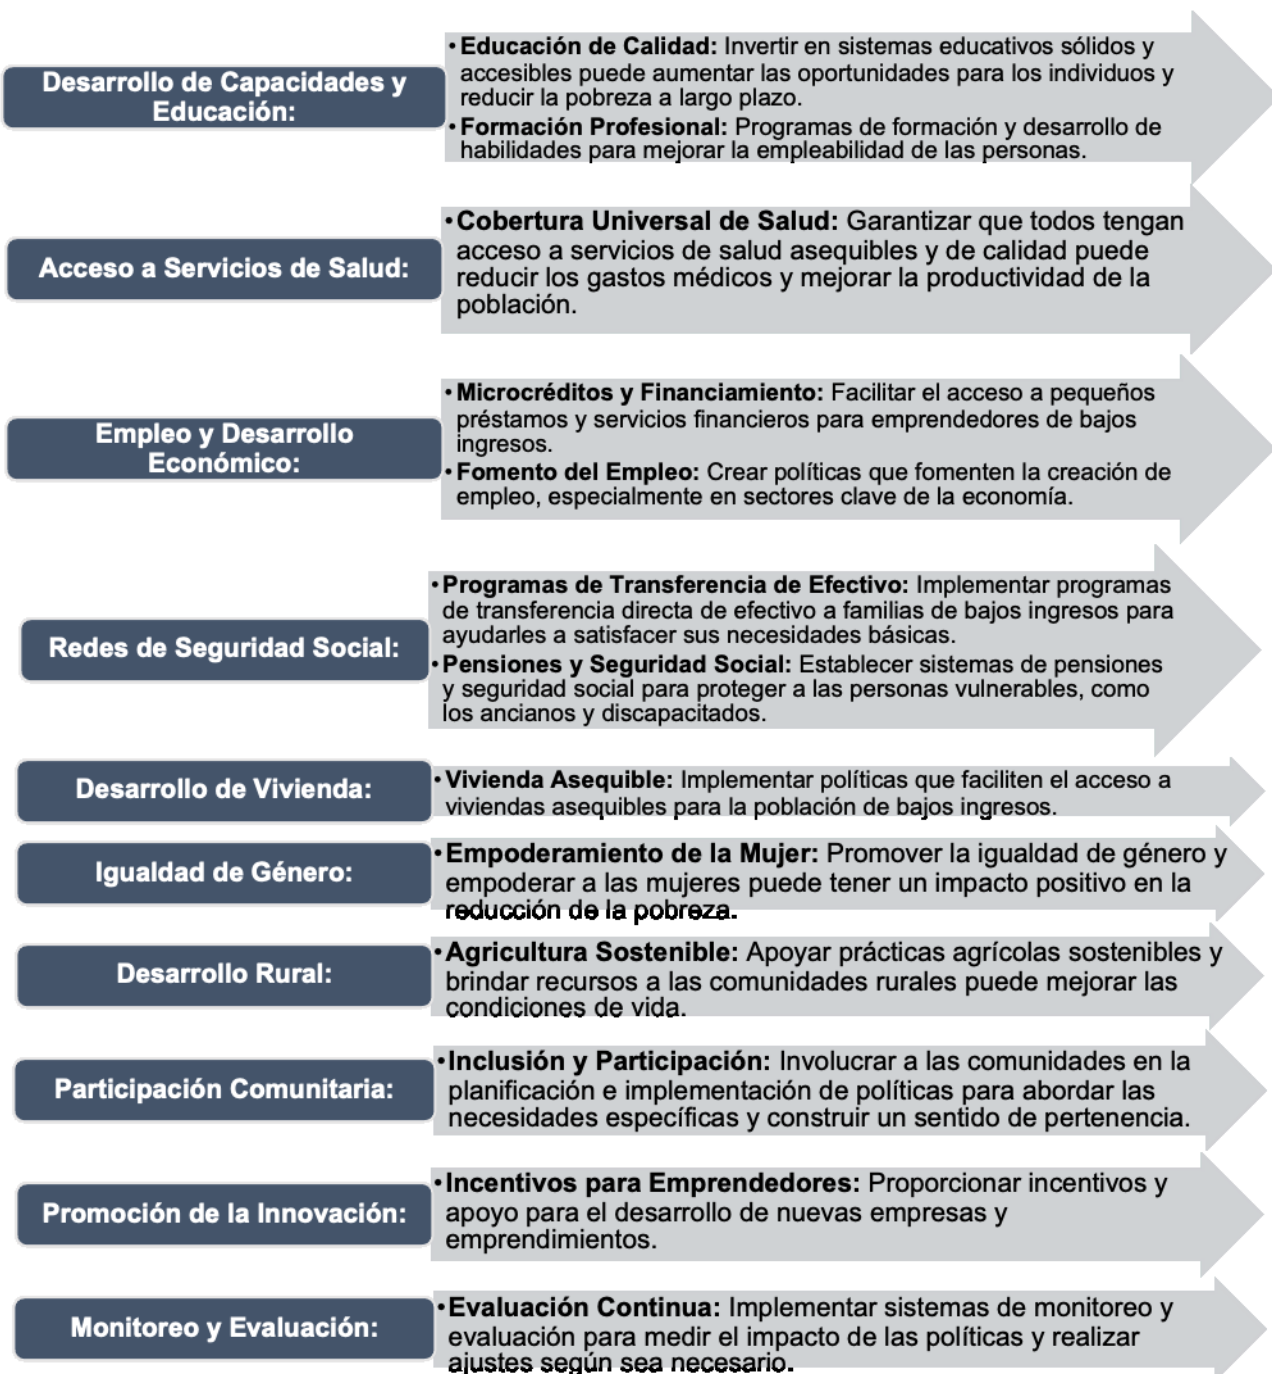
Desarrollo de Capacidades y Educación:

• Educación de Calidad: Invertir en sistemas educativos sólidos y accesibles puede aumentar las oportunidades para los individuos y reducir la pobreza a largo plazo.
• Formación Profesional: Programas de formación y desarrollo de habilidades para mejorar la empleabilidad de las personas.

Acceso a Servicios de Salud:

• Cobertura Universal de Salud: Garantizar que todos tengan acceso a servicios de salud asequibles y de calidad puede reducir los gastos médicos y mejorar la productividad de la población.

Empleo y Desarrollo Económico:

• Microcréditos y Financiamiento: Facilitar el acceso a pequeños préstamos y servicios financieros para emprendedores de bajos ingresos.
• Fomento del Empleo: Crear políticas que fomenten la creación de empleo, especialmente en sectores clave de la economía.

Redes de Seguridad Social:

• Programas de Transferencia de Efectivo: Implementar programas de transferencia directa de efectivo a familias de bajos ingresos para ayudarles a satisfacer sus necesidades básicas.
• Pensiones y Seguridad Social: Establecer sistemas de pensiones y seguridad social para proteger a las personas vulnerables, como los ancianos y discapacitados.

Desarrollo de Vivienda:

• Vivienda Asequible: Implementar políticas que faciliten el acceso a viviendas asequibles para la población de bajos ingresos.

Igualdad de Género:

• Empoderamiento de la Mujer: Promover la igualdad de género y empoderar a las mujeres puede tener un impacto positivo en la reducción de la pobreza.

Desarrollo Rural:

• Agricultura Sostenible: Apoyar prácticas agrícolas sostenibles y brindar recursos a las comunidades rurales puede mejorar las condiciones de vida.

Participación Comunitaria:

• Inclusión y Participación: Involucrar a las comunidades en la planificación e implementación de políticas para abordar las necesidades específicas y construir un sentido de pertenencia.

Promoción de la Innovación:

• Incentivos para Emprendedores: Proporcionar incentivos y apoyo para el desarrollo de nuevas empresas y emprendimientos.

Monitoreo y Evaluación:

• Evaluación Continua: Implementar sistemas de monitoreo y evaluación para medir el impacto de las políticas y realizar ajustes según sea necesario.